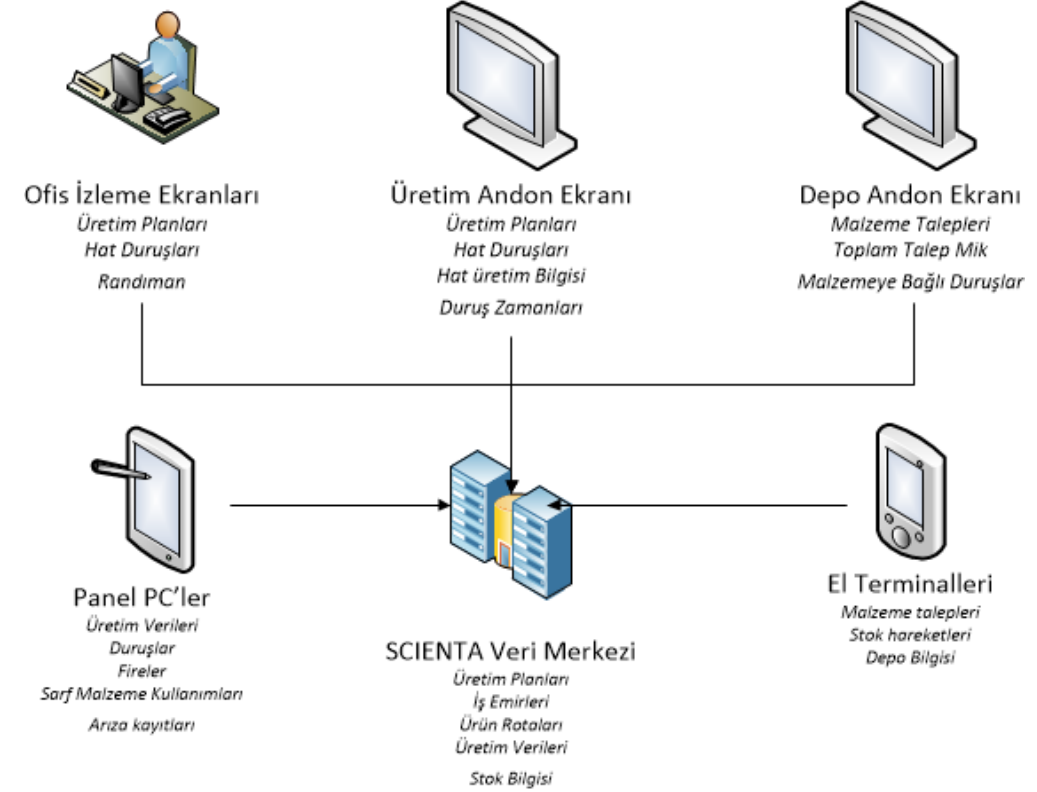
Ofis İzleme Ekranları
Üretim Planları
Hat Duruşları
Randıman

Üretim Andon Ekranı
Üretim Planları
Hat Duruşları
Hat üretim Bilgisi
Duruş Zamanları

Depo Andon Ekranı
Malzeme Talepleri
Toplam Talep Mik
Malzemeye Bağlı Duruşlar

Panel PC'ler
Üretim Verileri
Duruşlar
Fireler
Sarf Malzeme Kullanımları
Arıza kayıtları

SCIENTA Veri Merkezi
Üretim Planları
İş Emirleri
Ürün Rotaları
Üretim Verileri
Stok Bilgisi

El Terminalleri
Malzeme talepleri
Stok hareketleri
Depo Bilgisi